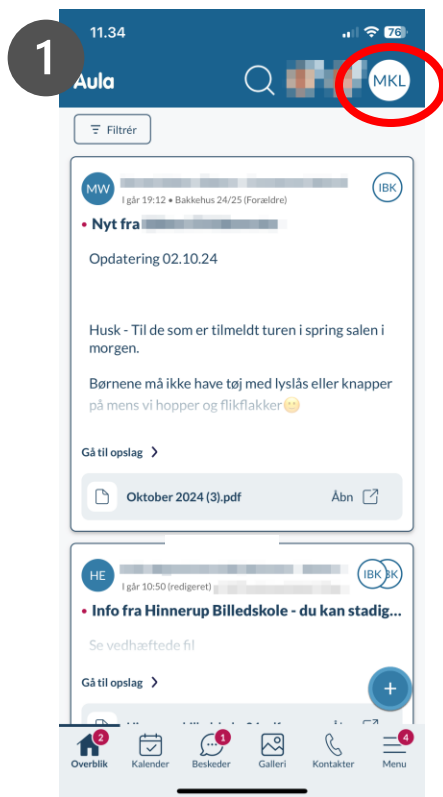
1

11.34

76

Aula

MKL

Filtrér

MW

I går 19:12 • Bakkehus 24/25 (Forældre)

IBK

• Nyt fra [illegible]

Opdatering 02.10.24

Husk - Til de som er tilmeldt turen i spring salen i morgen.

Børnene må ikke have tøj med lyslås eller knapper på mens vi hopper og flikflakker😊

Gå til opslag

Oktober 2024 (3).pdf

Åbn

HE

I går 10:50 (redigeret)

IBK

• Info fra Hinnerup Billedskole - du kan stadig...

Se vedhæftede fil

Gå til opslag

2

Overblik

Kalender

1

Beskeder

Galleri

Kontakter

4

Menu